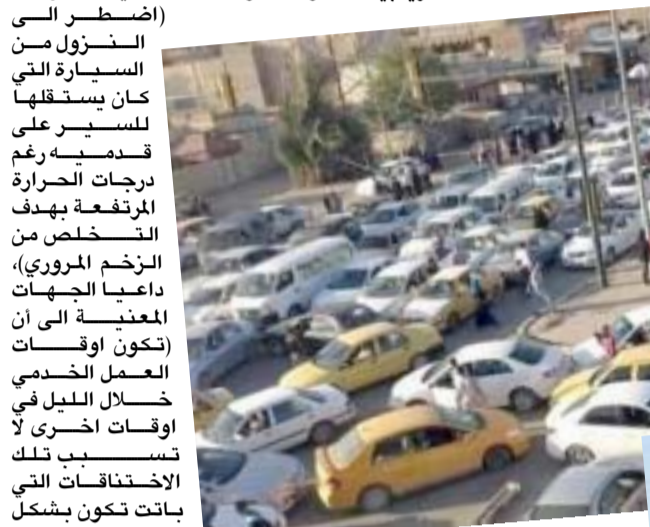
(اضطر الى النزول من السيارة التي كان يستقلها للسير على قدميه رغم درجات الحرارة المرتفعة بهدف التخلص من الزخم المروري)، داعيا الجهات المعنية الى أن (تكون اوقات العمل الخدمي خلال الليل في اوقات اخرى لا تسبب تلك الاختناقات التي باتت تكون بشكل